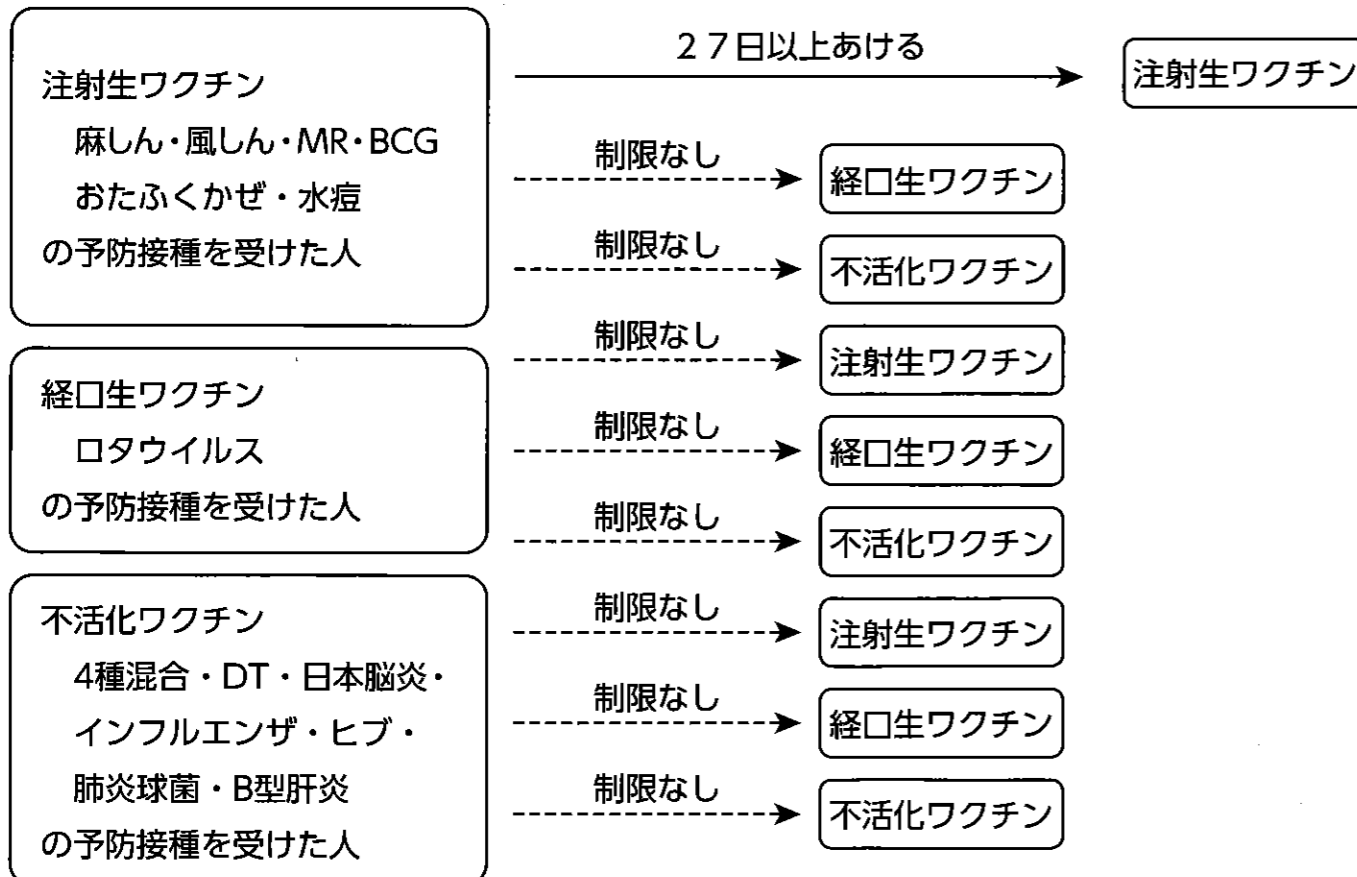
注射生ワクチン
麻しん・風しん・MR・BCG
おたふくかぜ・水痘
の予防接種を受けた人

２７日以上あける
注射生ワクチン

制限なし
経口生ワクチン

制限なし
不活化ワクチン

経口生ワクチン
ロタウイルス
の予防接種を受けた人

制限なし
注射生ワクチン

制限なし
経口生ワクチン

制限なし
不活化ワクチン

不活化ワクチン
4種混合・DT・日本脳炎・
インフルエンザ・ヒブ・
肺炎球菌・B型肝炎
の予防接種を受けた人

制限なし
注射生ワクチン

制限なし
経口生ワクチン

制限なし
不活化ワクチン